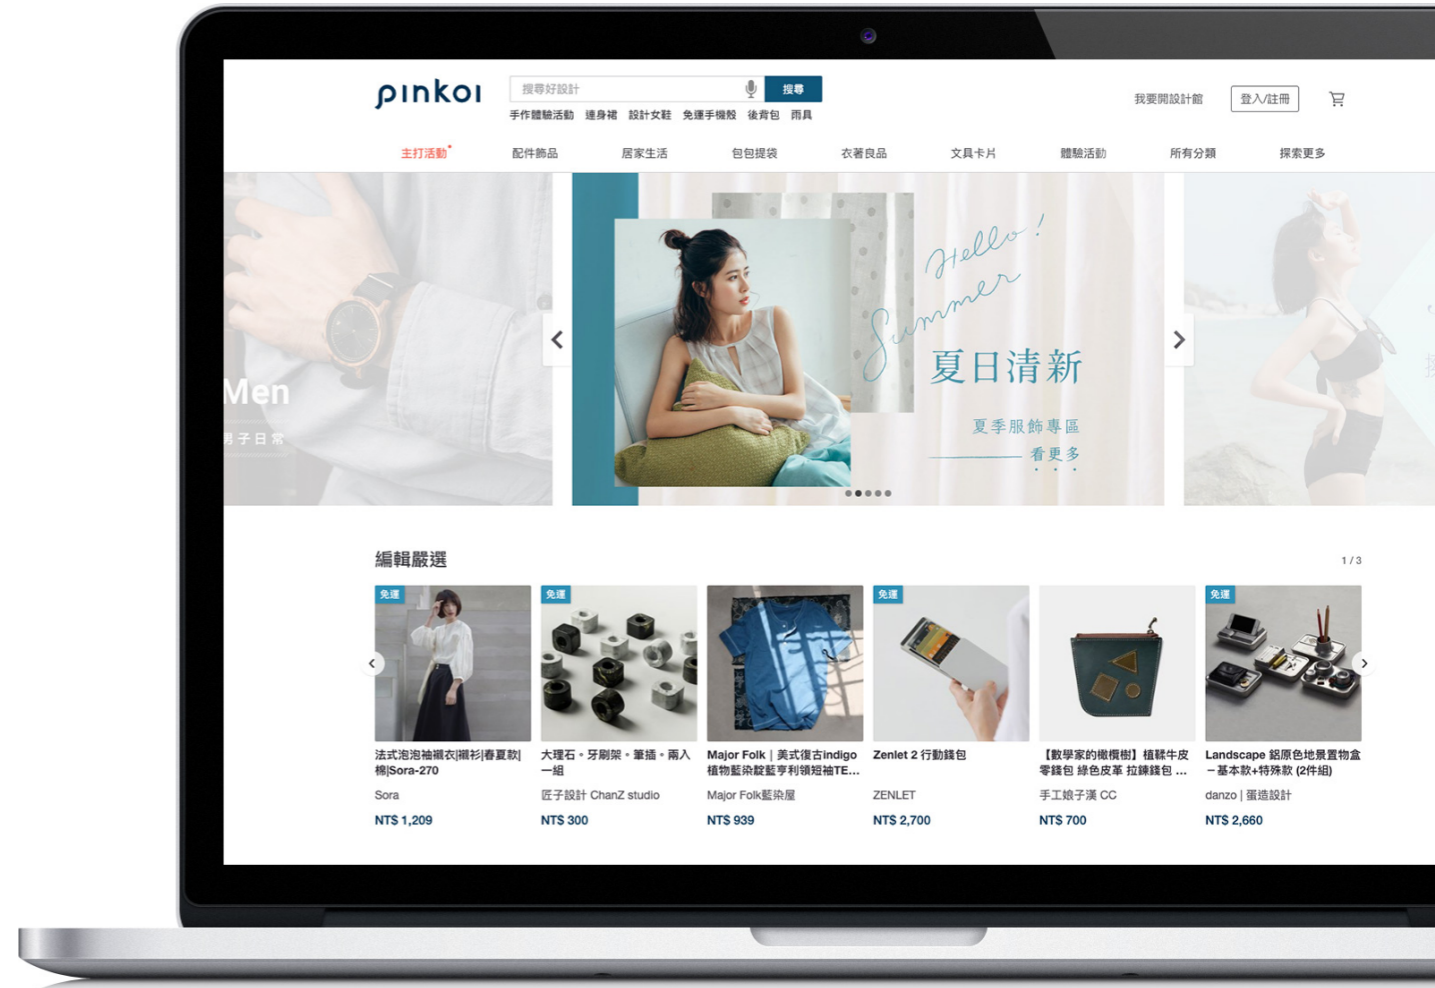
pinkoi

搜尋好設計

搜尋

手作體驗活動 連身裙 設計女鞋 免運手機殼 後背包 雨具

我要開設計館 登入/註冊

主打活動 配件飾品 居家生活 包包提袋 衣著良品 文具卡片 體驗活動 所有分類 探索更多

Men
男子日常

Hello!
Summer
夏日清新
夏季服飾專區
看更多

編輯嚴選

1 / 3

免運
法式泡泡袖襯衣|襯衫|春夏款|棉|Sora-270
Sora
NT$ 1,209

免運
大理石・牙刷架・筆插・兩入一組
匠子設計 ChanZ studio
NT$ 300

Major Folk | 美式復古indigo 植物藍染靛藍亨利領短袖TE...
Major Folk藍染屋
NT$ 939

免運
Zenlet 2 行動錢包
ZENLET
NT$ 2,700

【數學家的橄欖樹】植鞣牛皮零錢包 綠色皮革 拉鍊錢包 ...
手工娘子漢 CC
NT$ 700

免運
Landscape 鋁原色地景置物盒－基本款+特殊款 (2件組)
danzo | 蛋造設計
NT$ 2,660